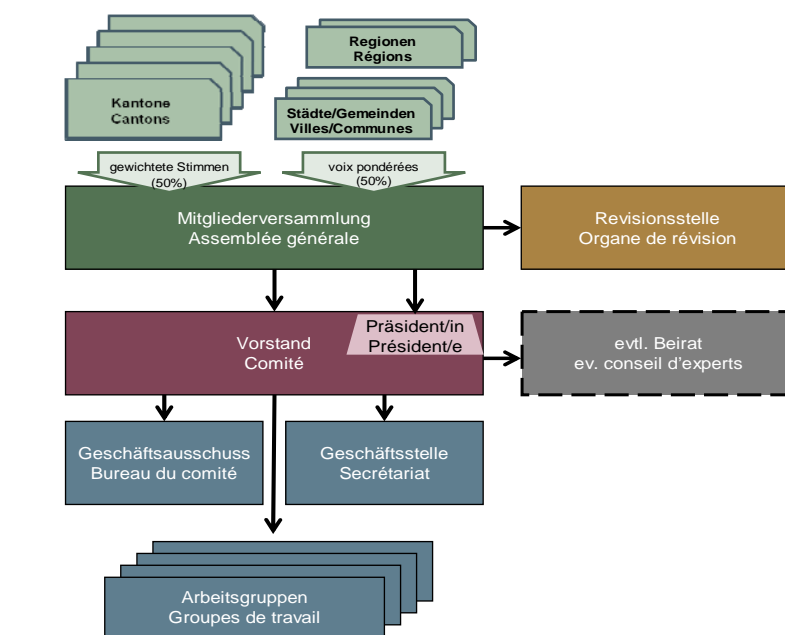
Regionen
Régions

Kantone
Cantons

Städte/Gemeinden
Villes/Communes

gewichtete Stimmen (50%)

voix pondérées (50%)

Mitgliederversammlung
Assemblée générale

Revisionsstelle
Organe de révision

Vorstand
Comité

Präsident/in
Président/e

evtl. Beirat
ev. conseil d'experts

Geschäftsausschuss
Bureau du comité

Geschäftsstelle
Secrétariat

Arbeitsgruppen
Groupes de travail